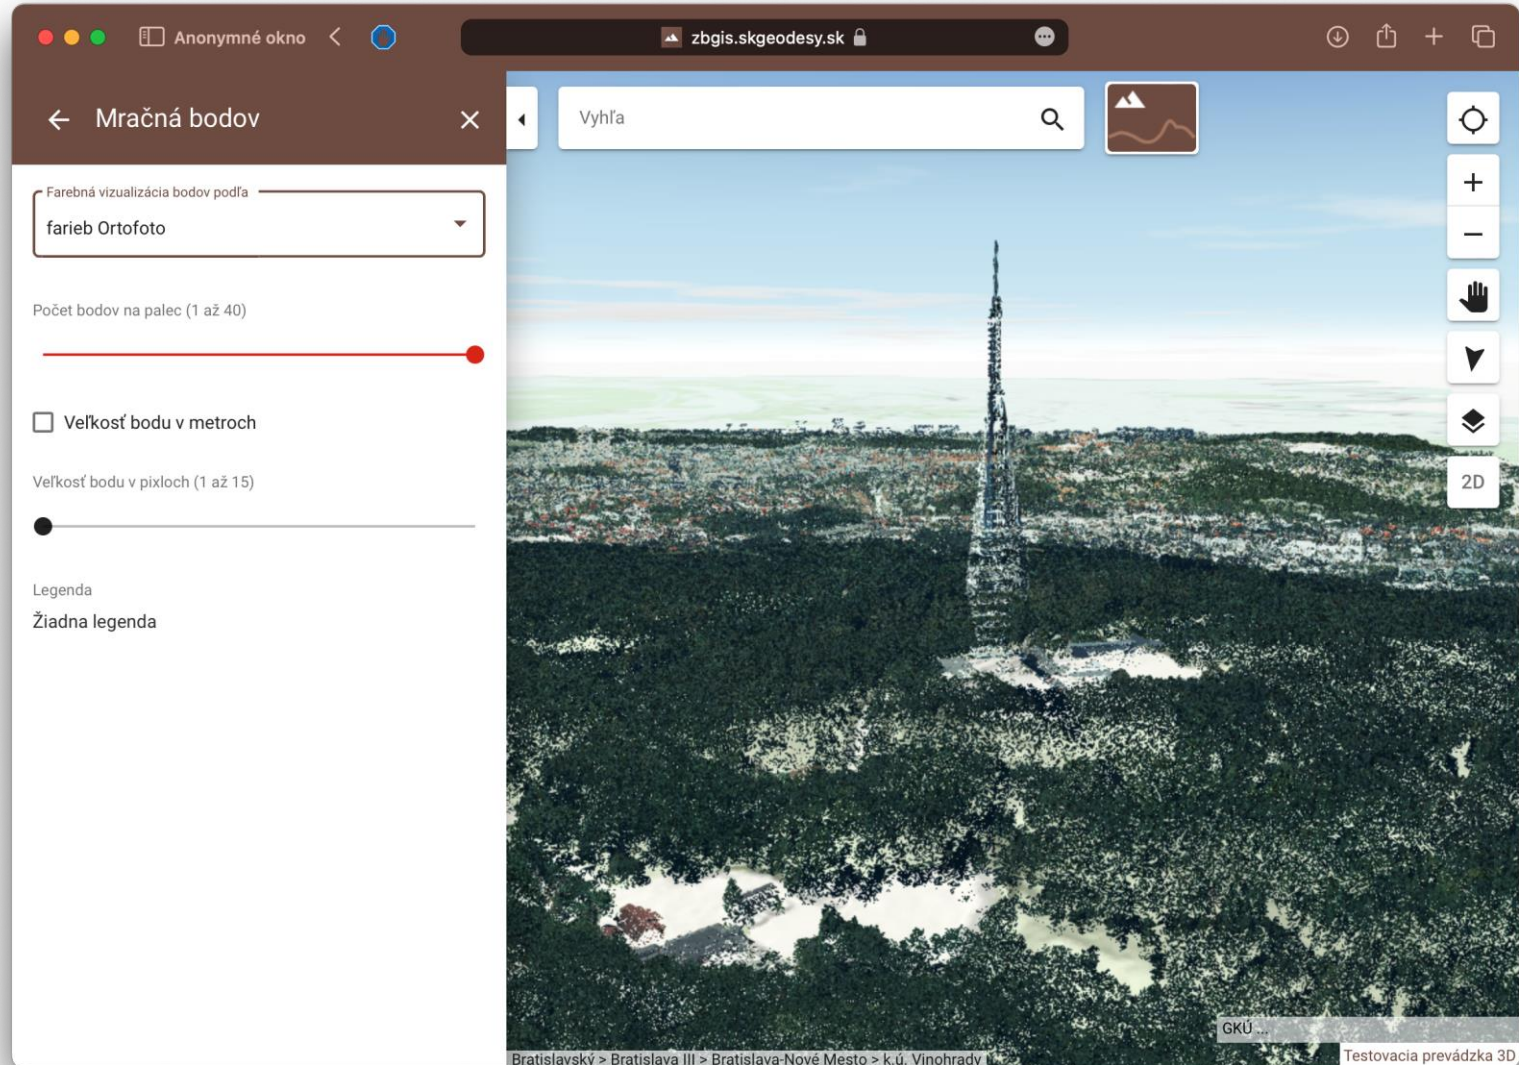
Anonymné okno

zbgis.skgeodesy.sk

Mračná bodov

Farebná vizualizácia bodov podľa

farieb Ortofoto

Počet bodov na palec (1 až 40)

Veľkosť bodu v metroch

Veľkosť bodu v pixloch (1 až 15)

Legenda

Žiadna legenda

Vyhľa

2D

GKÚ ...

Bratislavský > Bratislava III > Bratislava-Nové Mesto > k.ú. Vinohrady

Testovacia prevádzka 3D